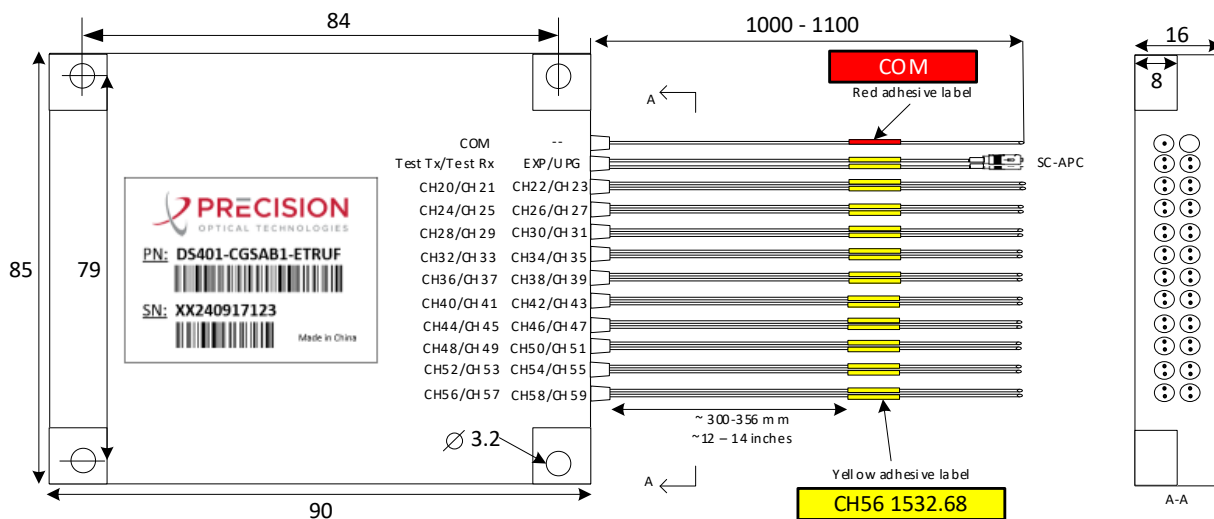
84

1000 - 1100

16

8

COM

Red adhesive label

A

COM --
Test Tx/Test Rx EXP/UPG
CH20/CH21 CH22/CH23
CH24/CH25 CH26/CH27
CH28/CH29 CH30/CH31
CH32/CH33 CH34/CH35
CH36/CH37 CH38/CH39
CH40/CH41 CH42/CH43
CH44/CH45 CH46/CH47
CH48/CH49 CH50/CH51
CH52/CH53 CH54/CH55
CH56/CH57 CH58/CH59

SC-APC

PRECISION
OPTICAL TECHNOLOGIES

PN: DS401-CGSAB1-ETRUF

SN: XX240917123

Made in China

85

79

$\varnothing$ 3.2

~ 300-356 mm
~12 – 14 inches

A

Yellow adhesive label

CH56 1532.68

90

A-A